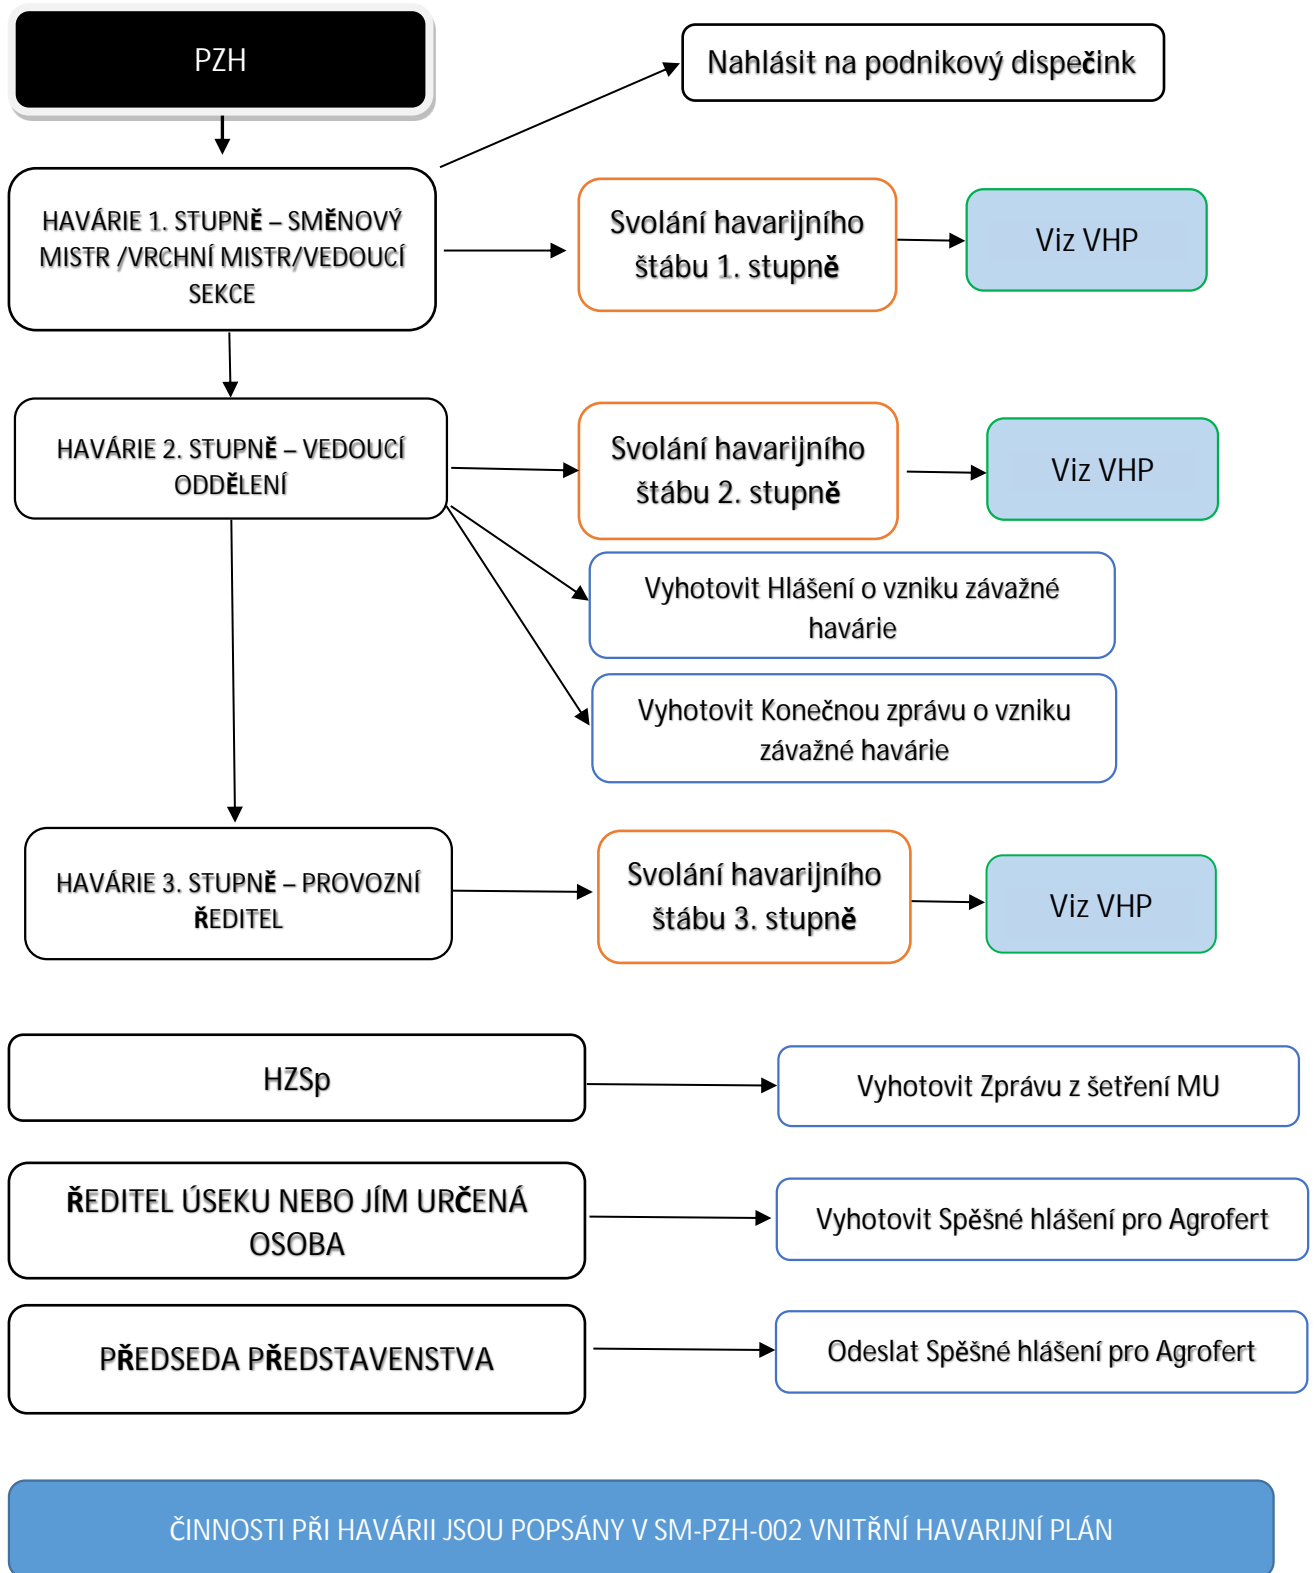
PZH

Nahlásit na podnikový dispečink

HAVÁRIE 1. STUPNĚ – SMĚNOVÝ MISTR /VRCHNÍ MISTR/VEDOUCÍ SEKCE

Svolání havarijního štábu 1. stupně

Viz VHP

HAVÁRIE 2. STUPNĚ – VEDOUCÍ ODDĚLENÍ

Svolání havarijního štábu 2. stupně

Viz VHP

Vyhotovit Hlášení o vzniku závažné havárie

Vyhotovit Konečnou zprávu o vzniku závažné havárie

HAVÁRIE 3. STUPNĚ – PROVOZNÍ ŘEDITEL

Svolání havarijního štábu 3. stupně

Viz VHP

HZSp

Vyhotovit Zprávu z šetření MU

ŘEDITEL ÚSEKU NEBO JÍM URČENÁ OSOBA

Vyhotovit Spěšné hlášení pro Agrofert

PŘEDSEDA PŘEDSTAVENSTVA

Odeslat Spěšné hlášení pro Agrofert

ČINNOSTI PŘI HAVÁRII JSOU POPSÁNY V SM-PZH-002 VNITŘNÍ HAVARIJNÍ PLÁN